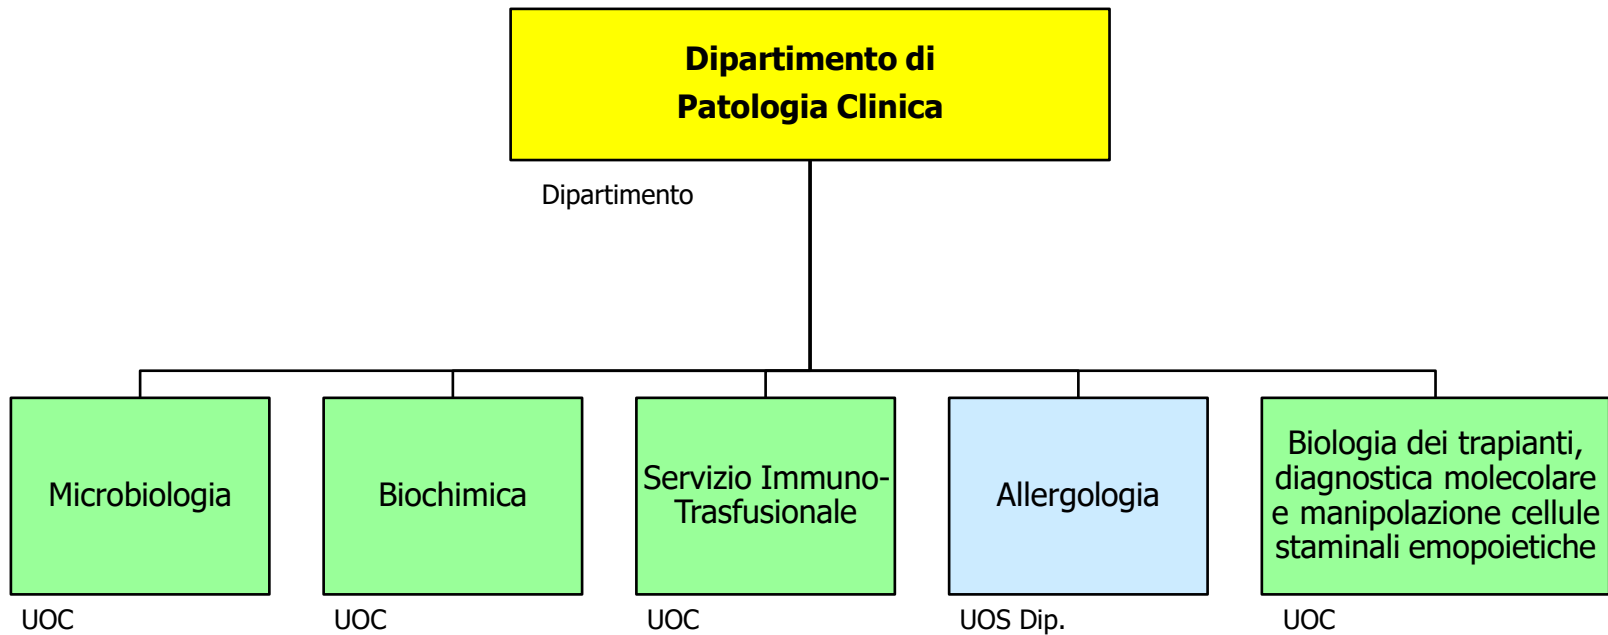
Dipartimento di
Patologia Clinica

Dipartimento

Microbiologia

UOC

Biochimica

UOC

Servizio Immuno-Trasfusionale

UOC

Allergologia

UOS Dip.

Biologia dei trapianti, diagnostica molecolare e manipolazione cellule staminali emopoietiche

UOC